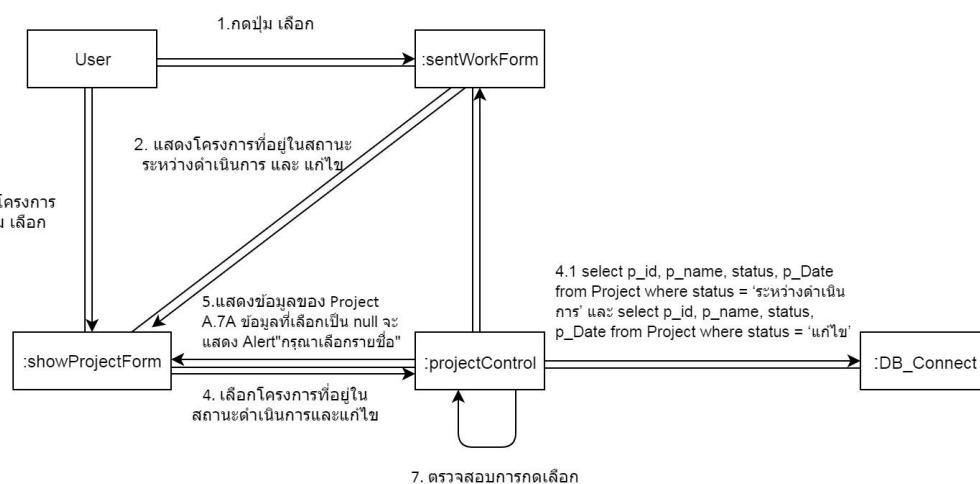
User

1.กดปุ่ม เลือก

:sentWorkForm

2. แสดงโครงการที่อยู่ในสถานะ ระหว่างดำเนินการ และ แก้ไข

โครงการ
ม เลือก

5.แสดงข้อมูลของ Project A.7A ข้อมูลที่เลือกเป็น null จะแสดง Alert"กรุณาเลือกรายชื่อ"

4.1 select p_id, p_name, status, p_Date from Project where status = 'ระหว่างดำเนินการ' และ select p_id, p_name, status, p_Date from Project where status = 'แก้ไข'

:showProjectForm

:projectControl

:DB_Connect

4. เลือกโครงการที่อยู่ใน สถานะดำเนินการและแก้ไข

7. ตรวจสอบการกดเลือก